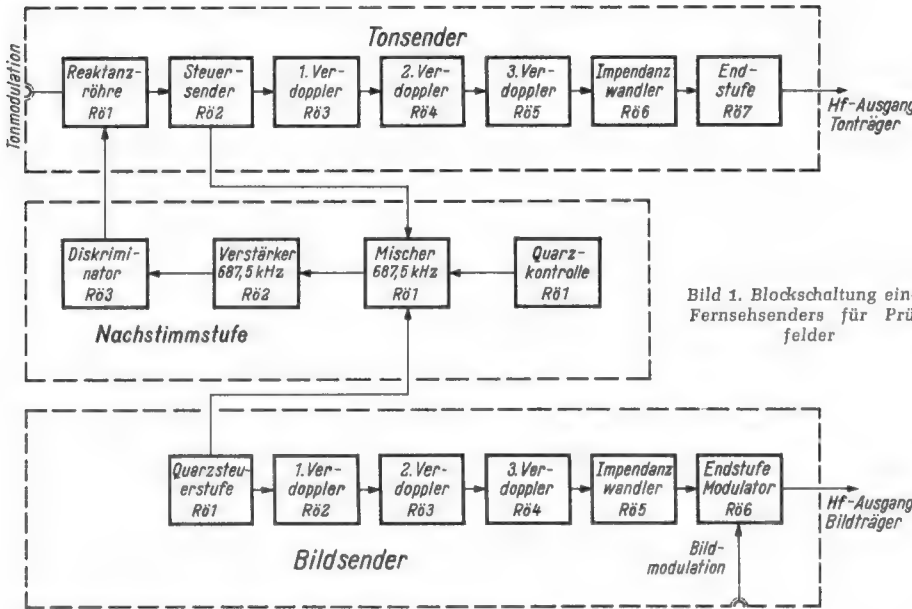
Tonsender

Tonmodulation

Reaktanzröhre Rö1

Steuersender Rö2

1. Verdoppler Rö3

2. Verdoppler Rö4

3. Verdoppler Rö5

Impendanz wandler Rö6

Endstufe Rö7

Hf-Ausgang Tonträger

Diskriminator Rö3

Verstärker 687,5 kHz Rö2

Mischer 687,5 kHz Rö1

Quarzkontrolle Rö1

Nachstimmstufe

Bild 1. Blockschaltung ein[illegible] Fernsehsenders für Prü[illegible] felder

Quarzsteuerstufe Rö1

1. Verdoppler Rö2

2. Verdoppler Rö3

3. Verdoppler Rö4

Impendanz wandler Rö5

Endstufe Modulator Rö6

Hf-Ausgang Bildträger

Bildmodulation

Bildsender